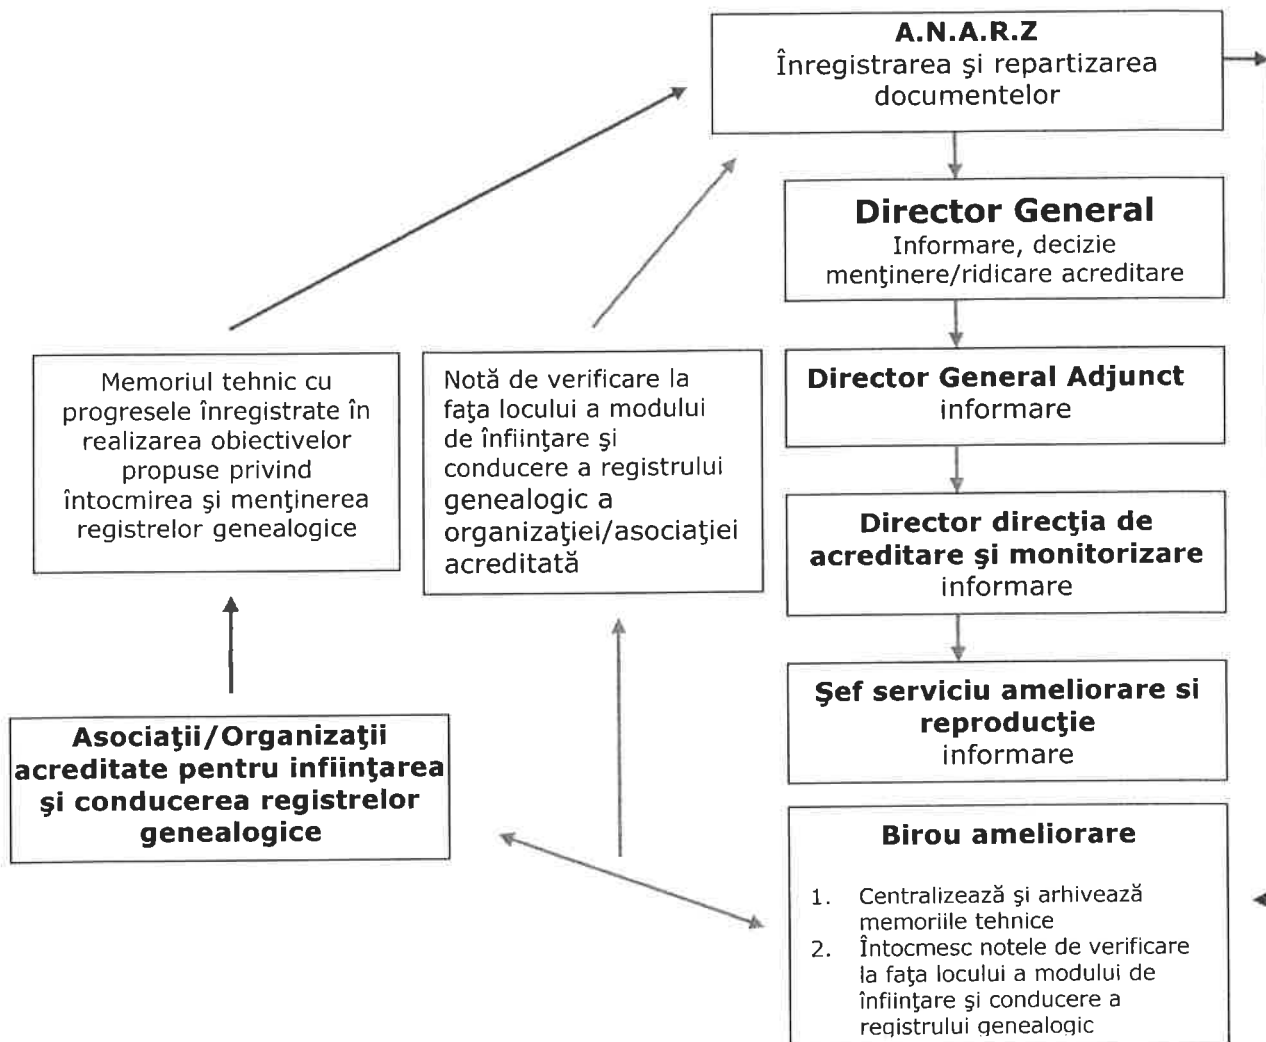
A.N.A.R.Z
Înregistrarea şi repartizarea documentelor

Director General
Informare, decizie menţinere/ridicare acreditare

Director General Adjunct
informare

Director direcţia de acreditare şi monitorizare
informare

Şef serviciu ameliorare si reproducţie
informare

Birou ameliorare

1. Centralizează şi arhivează memoriile tehnice
2. Întocmesc notele de verificare la faţa locului a modului de înfiinţare şi conducere a registrului genealogic

Memoriul tehnic cu progresele înregistrate în realizarea obiectivelor propuse privind întocmirea şi menţinerea registrelor genealogice

Notă de verificare la faţa locului a modului de înfiinţare şi conducere a registrului genealogic a organizaţiei/asociaţiei acreditată

Asociaţii/Organizaţii acreditate pentru infiinţarea şi conducerea registrelor genealogice